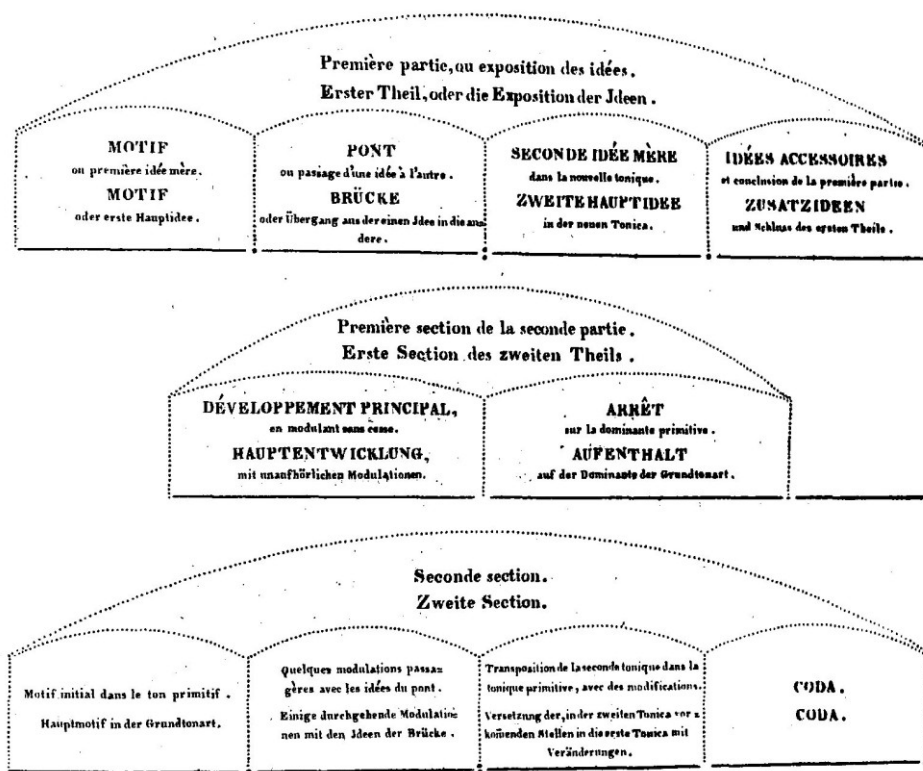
Première partie, ou exposition des idées.
Erster Theil, oder die Exposition der Jdeen.

MOTIF
ou première idée mère.
MOTIF
oder erste Hauptidee.

PONT
ou passage d'une idée à l'autre.
BRÜCKE
oder Übergang aus der einen Idee in die andere.

SECONDE IDÉE MÈRE
dans la nouvelle tonique.
ZWEITE HAUPTIDEE
in der neuen Tonica.

IDÉES ACCESSOIRES
et conclusion de la première partie.
ZUSATZIDEEN
und Schluss des ersten Theils.

Première section de la seconde partie.
Erste Section des zweiten Theils.

DÉVELOPPEMENT PRINCIPAL,
en modulant sans cesse.
HAUPTENTWICKLUNG,
mit unaufhörlichen Modulationen.

ARRÊT
sur la dominante primitive.
AUFENTHALT
auf der Dominante der Grundtonart.

Seconde section.
Zweite Section.

Motif initial dans le ton primitif.
Hauptmotif in der Grundtonart.

Quelques modulations passagères avec les idées du pont.
Einige durchgehende Modulationen mit den Jdeen der Brücke.

Transposition de la seconde tonique dans la tonique primitive, avec des modificatïons.
Versetzung der, in der zweiten Tonica vorkomenden Stellen in die erste Tonica mit Veränderungen.

CODA.
CODA.